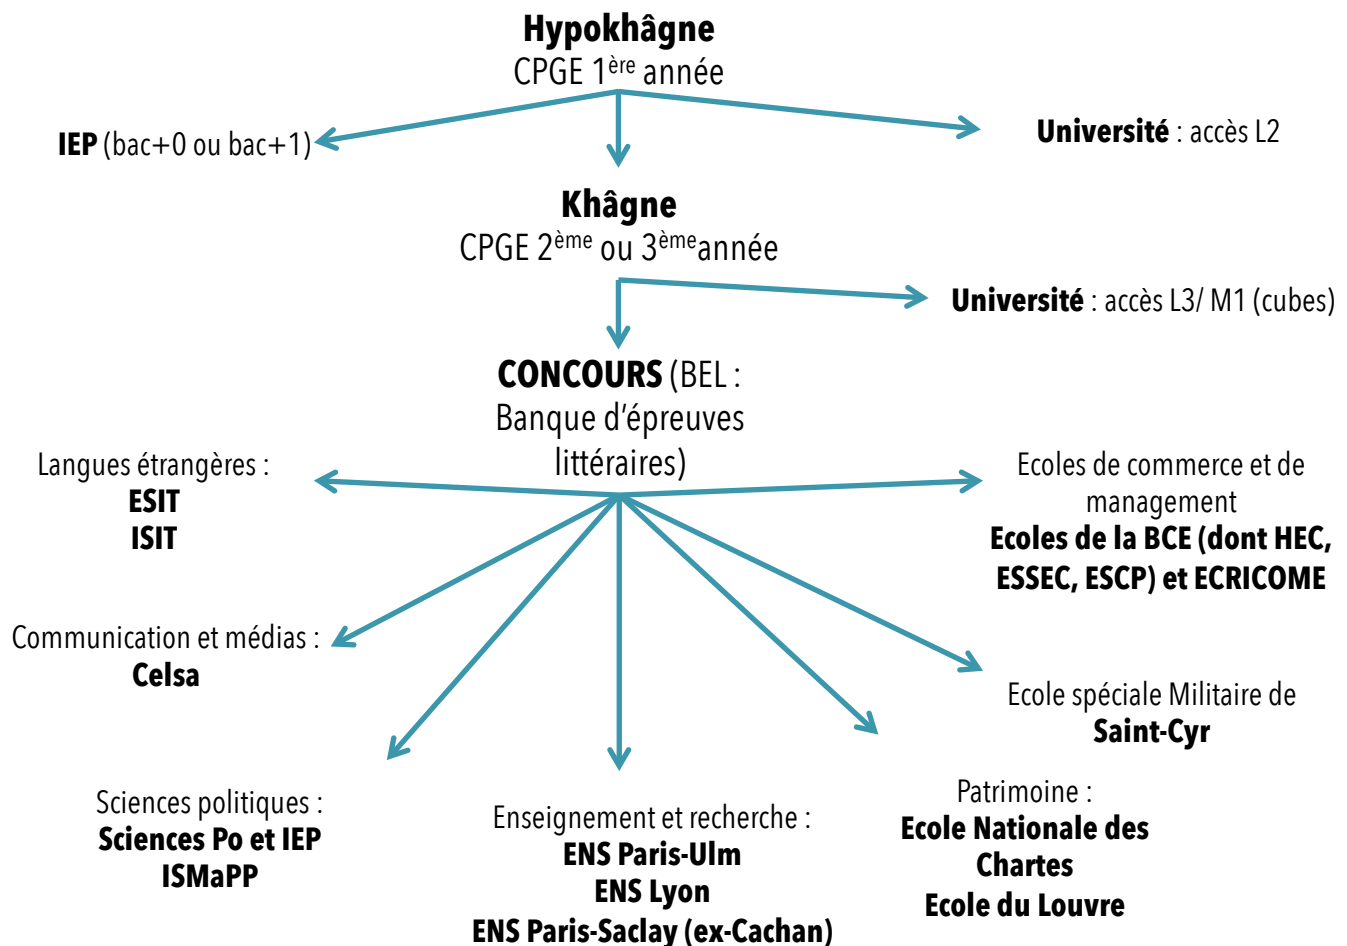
**Hypokhâgne**
CPGE 1$^{ère}$ année

**IEP** (bac+0 ou bac+1)

**Université** : accès L2

**Khâgne**
CPGE 2$^{ème}$ ou 3$^{ème}$année

**Université** : accès L3/ M1 (cubes)

**CONCOURS** (BEL : Banque d'épreuves littéraires)

Langues étrangères :
**ESIT**
**ISIT**

Ecoles de commerce et de management
**Ecoles de la BCE (dont HEC, ESSEC, ESCP) et ECRICOME**

Communication et médias :
**Celsa**

Ecole spéciale Militaire de
**Saint-Cyr**

Sciences politiques :
**Sciences Po et IEP**
**ISMaPP**

Enseignement et recherche :
**ENS Paris-Ulm**
**ENS Lyon**
**ENS Paris-Saclay (ex-Cachan)**

Patrimoine :
**Ecole Nationale des Chartes**
**Ecole du Louvre**